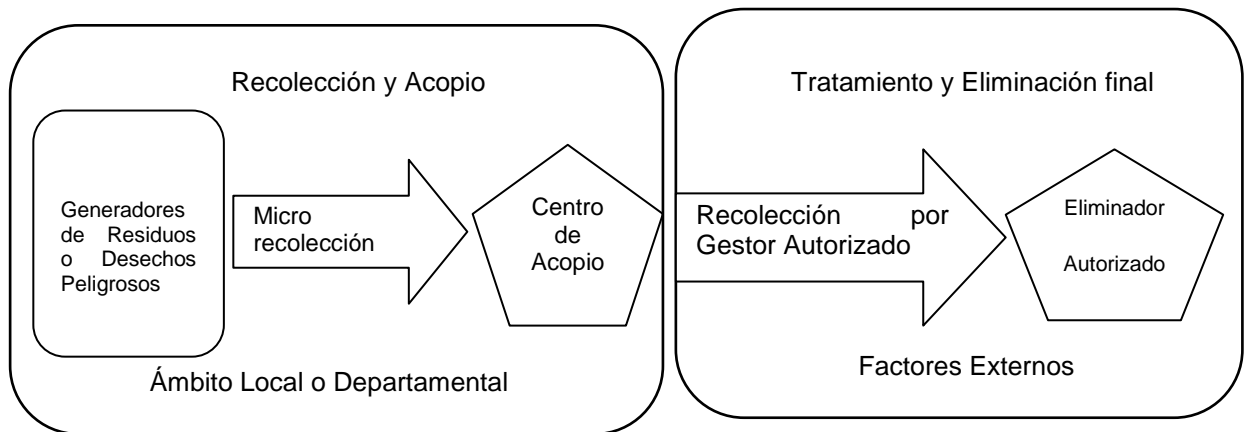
Recolección y Acopio

Generadores de Residuos o Desechos Peligrosos

Micro recolección

Centro de Acopio

Ámbito Local o Departamental

Tratamiento y Eliminación final

Recolección por Gestor Autorizado

Eliminador Autorizado

Factores Externos